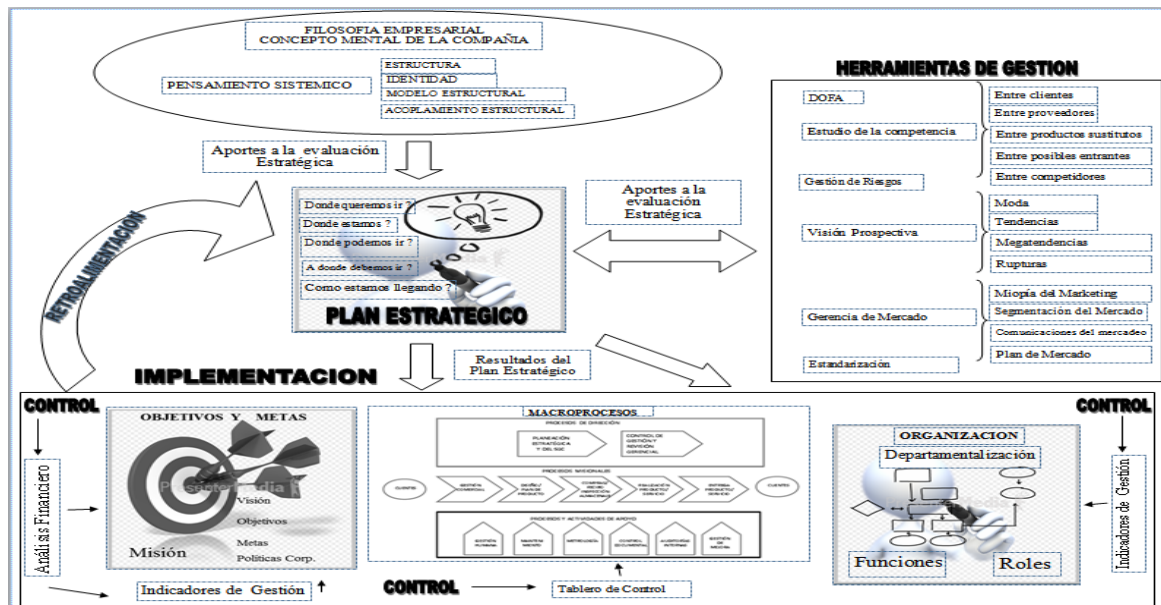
FILOSOFIA EMPRESARIAL
CONCEPTO MENTAL DE LA COMPAÑIA

PENSAMIENTO SISTEMICO

ESTRUCTURA
IDENTIDAD
MODELO ESTRUCTURAL
ACOPLAMIENTO ESTRUCTURAL

HERRAMIENTAS DE GESTION

DOFA

Estudio de la competencia

Entre clientes
Entre proveedores
Entre productos sustitutos
Entre posibles entrantes
Entre competidores

Gestión de Riesgos

Visión Prospectiva

Moda
Tendencias
Megatendencias
Rupturas

Gerencia de Mercado

Miopía del Marketing
Segmentación del Mercado
Comunicaciones del mercadeo
Plan de Mercado

Estandarización

Aportes a la evaluación Estratégica

RETROALIMENTACION

Donde queremos ir ?
Donde estamos ?
Donde podemos ir ?
A donde debemos ir ?
Como estamos llegando ?

PLAN ESTRATEGICO

Aportes a la evaluación Estratégica

Resultados del Plan Estratégico

IMPLEMENTACION

CONTROL

Análisis Financiero

OBJETIVOS Y METAS

Visión
Objetivos
Metas
Politicas Corp.
Misión

Indicadores de Gestión

MACROPROCESOS

PROCESOS DE DIRECCIÓN
PLANEACIÓN ESTRATÉGICA Y DEL SGC
CONTROL DE GESTIÓN Y REVISIÓN GERENCIAL

PROCESOS MISIONALES
CLIENTE
GESTIÓN COMERCIAL
DISEÑO PLAN DE PROYECTO
COMPRAS RECIBO INSPECCIÓN ALMACENAJE
EVALUACIÓN PROYECTO SERVICIO
ENTREGA PROYECTO SERVICIO
CLIENTE

PROCESOS Y ACTIVIDADES DE APOYO
GESTIÓN HUMANA
MANTENIMIENTO
METROLOGÍA
CONTROL DOCUMENTAL
AUDITORÍA INTERNA
GESTIÓN DE MEJORA

CONTROL

Tablero de Control

CONTROL

ORGANIZACION
Departamentalización

Funciones
Roles

Indicadores de Gestión